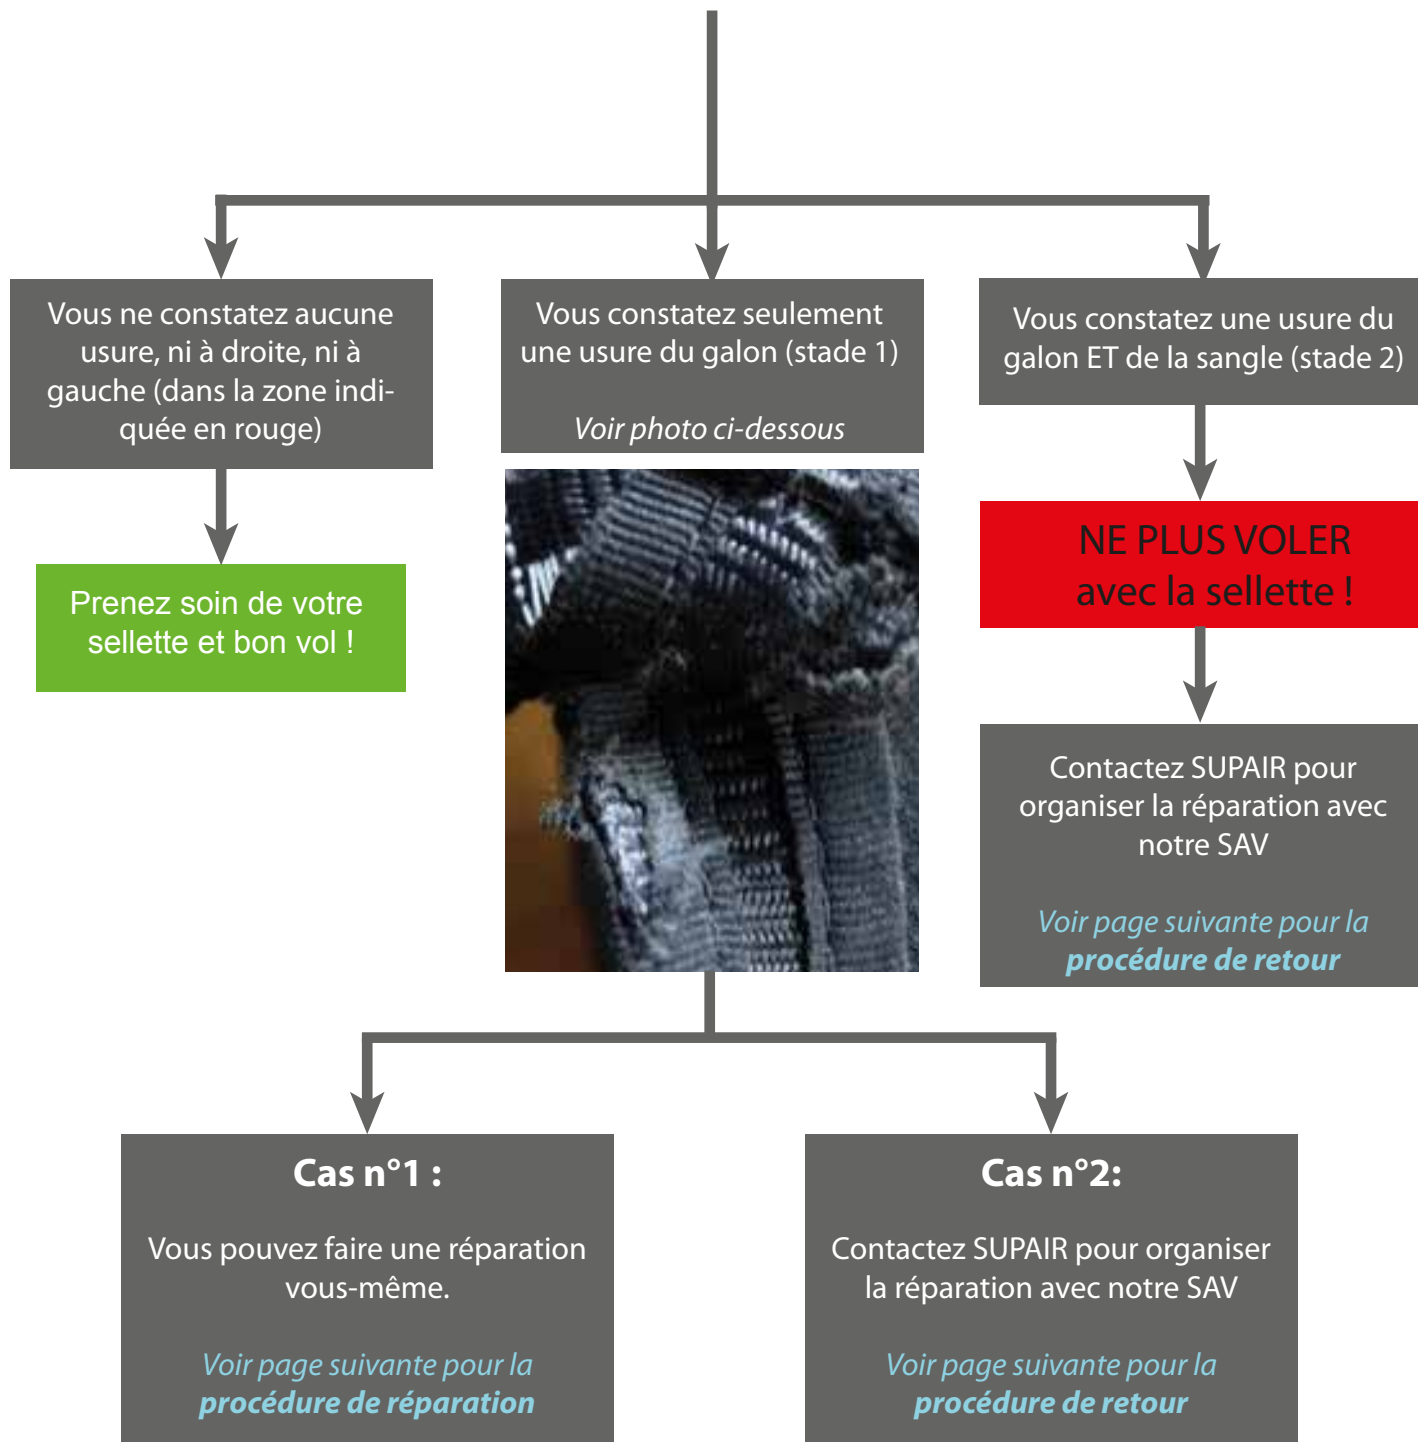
Vous ne constatez aucune usure, ni à droite, ni à gauche (dans la zone indiquée en rouge)

Prenez soin de votre sellette et bon vol !

Vous constatez seulement une usure du galon (stade 1)

Voir photo ci-dessous

Vous constatez une usure du galon ET de la sangle (stade 2)

NE PLUS VOLER avec la sellette !

Contactez SUPAIR pour organiser la réparation avec notre SAV

Voir page suivante pour la **procédure de retour**

**Cas n°1 :**

Vous pouvez faire une réparation vous-même.

Voir page suivante pour la **procédure de réparation**

**Cas n°2:**

Contactez SUPAIR pour organiser la réparation avec notre SAV

Voir page suivante pour la **procédure de retour**